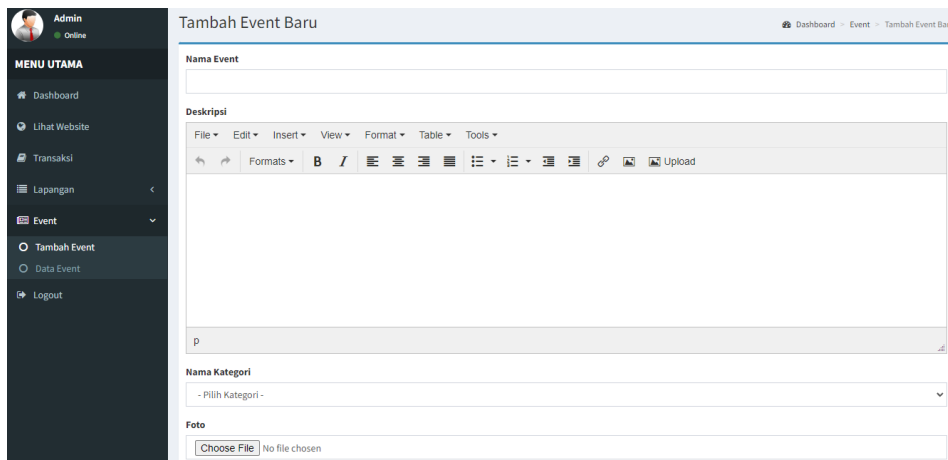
Admin
Online

MENU UTAMA

Dashboard

Lihat Website

Transaksi

Lapangan

Event

Tambah Event

Data Event

Logout

Tambah Event Baru

Dashboard > Event > Tambah Event Bar

Nama Event

Deskripsi

File ▾ Edit ▾ Insert ▾ View ▾ Format ▾ Table ▾ Tools ▾

Formats ▾ B I Upload

p

Nama Kategori

- Pilih Kategori -

Foto

Choose File No file chosen